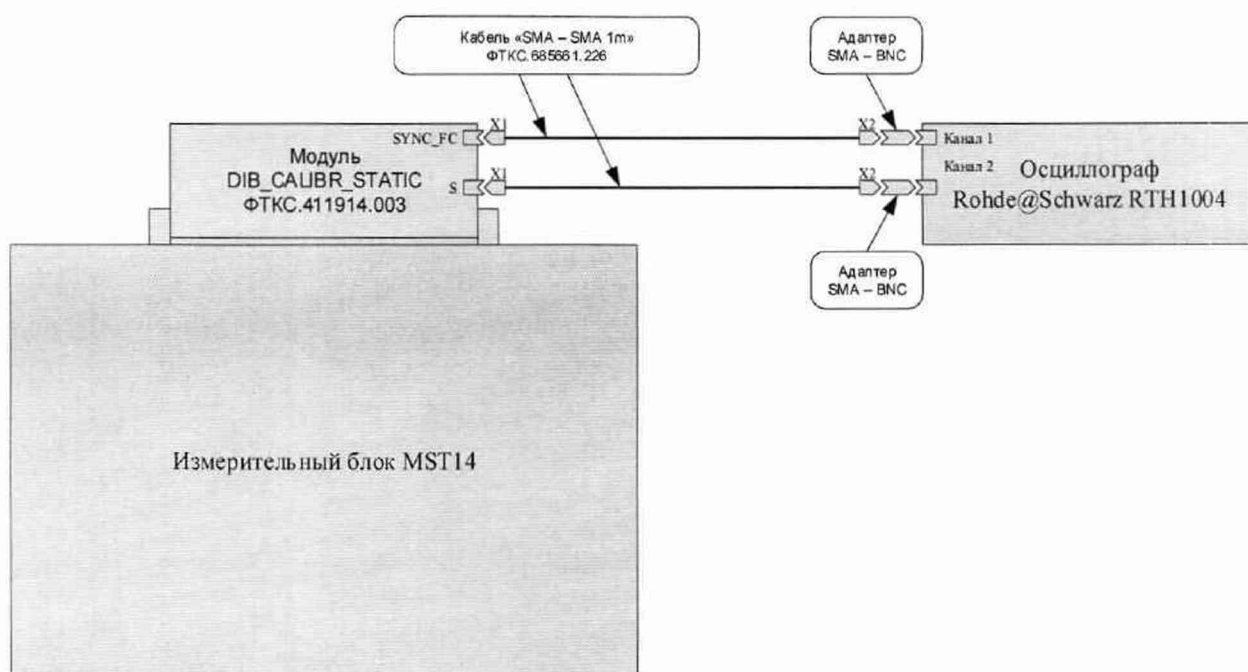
Кабель «SMA – SMA 1m»
ФТКС.685661.226

Адаптер
SMA – BNC

SYNC_FC
X1

Модуль
DIB_CALIBR_STATIC
ФТКС.411914.003

S
X1

X2
Канал 1

X2
Канал 2

Осциллограф
Rohde@Schwarz RTH1004

Адаптер
SMA – BNC

Измерительный блок MST14